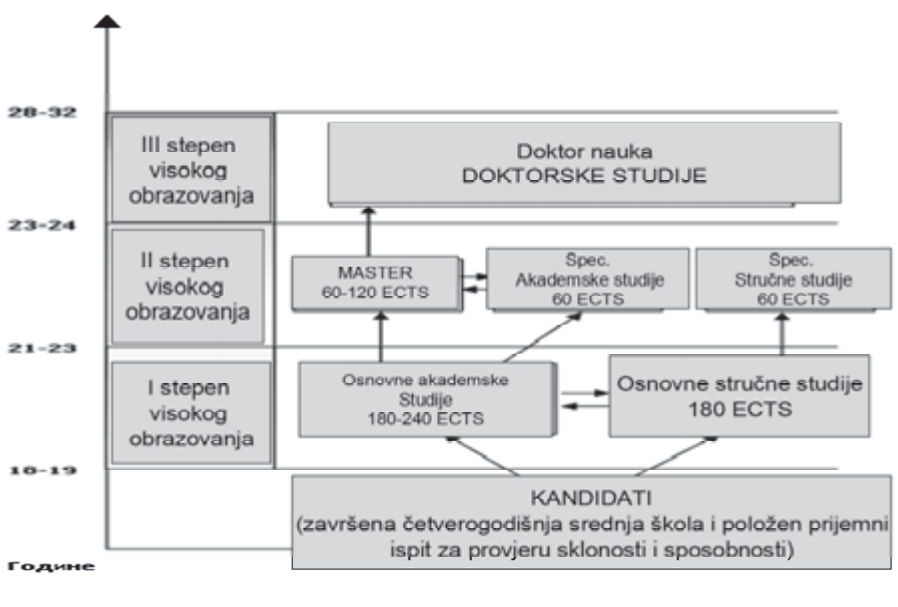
28-32

III stepen visokog obrazovanja

Doktor nauka
DOKTORSKE STUDIJE

23-24

II stepen visokog obrazovanja

MASTER
60-120 ECTS

Spec.
Akademske studije
60 ECTS

Spec.
Stručne studije
60 ECTS

21-23

I stepen visokog obrazovanja

Osnovne akademske Studije
180-240 ECTS

Osnovne stručne studije
180 ECTS

18-19

KANDIDATI
(završena četverogodišnja srednja škola i položen prijemni ispit za provjeru sklonosti i sposobnosti)

Године